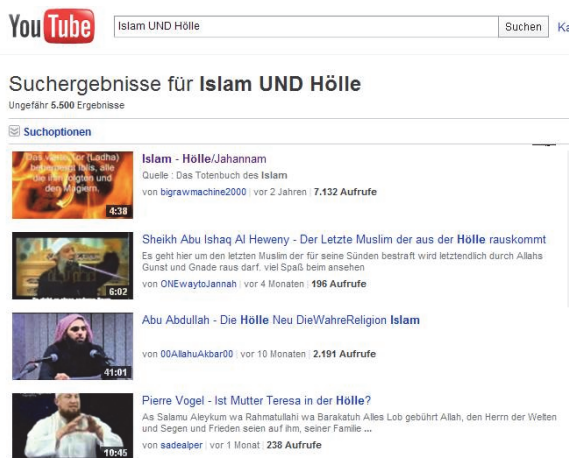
YouTube

Islam UND Hölle

Suchen

Ka

Suchergebnisse für **Islam UND Hölle**

Ungefähr 5.500 Ergebnisse

Suchoptionen

Das Feuer (Ladha) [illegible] alle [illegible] und den Magiern.

4:38

Islam - Hölle/Jahannam

Quelle : Das Totenbuch des Islam

von bigrawmachine2000 | vor 2 Jahren | 7.132 Aufrufe

6:02

Sheikh Abu Ishaq Al Heweny - Der Letzte Muslim der aus der Hölle rauskommt

Es geht hier um den letzten Muslim der für seine Sünden bestraft wird letztendlich durch Allahs Gunst und Gnade raus darf. viel Spaß beim ansehen

von ONEwaytoJannah | vor 4 Monaten | 196 Aufrufe

41:01

Abu Abdullah - Die Hölle Neu DieWahreReligion Islam

von 00AllahuAkbar00 | vor 10 Monaten | 2.191 Aufrufe

10:45

Pierre Vogel - Ist Mutter Teresa in der Hölle?

As Salamu Aleykum wa Rahmatullahi wa Barakatuh Alles Lob gebührt Allah, den Herrn der Welten und Segen und Frieden seien auf ihm, seiner Familie ...

von sadealper | vor 1 Monat | 238 Aufrufe